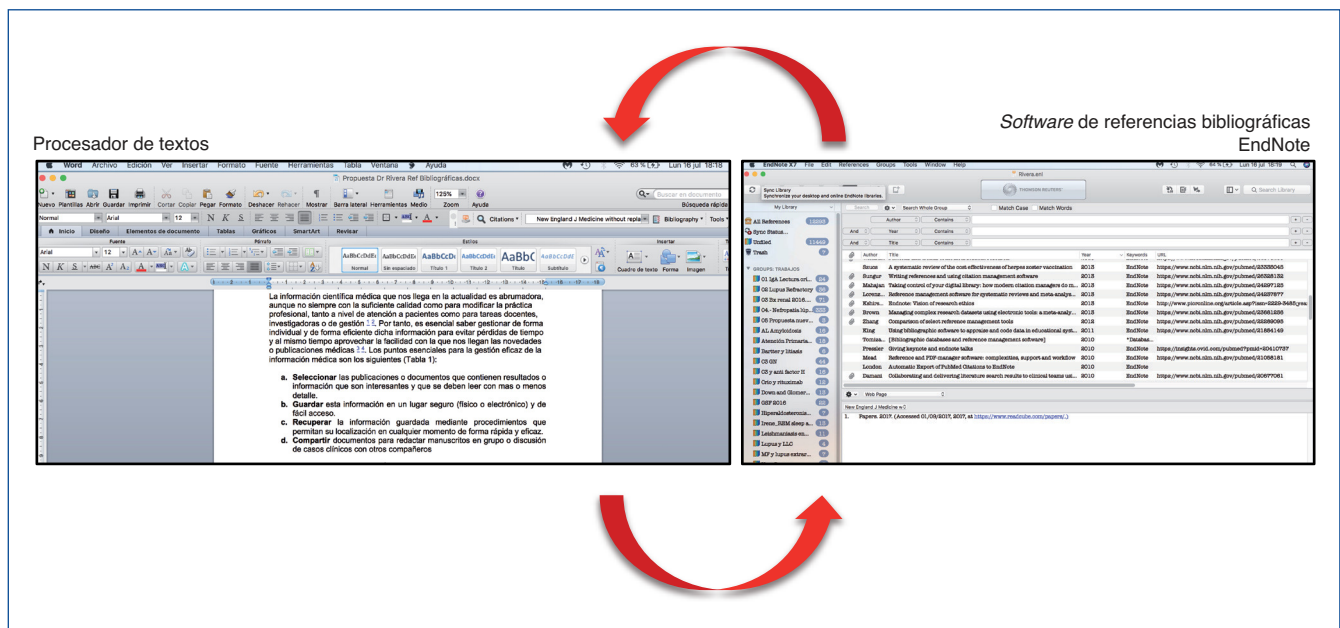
Procesador de textos

*Software* de referencias bibliográficas
EndNote

Word Archivo Edición Ver Insertar Formato Fuente Herramientas Tabla Ventana Ayuda

63 % Lun 16 jul 18:18

Propuesta Dr Rivera Ref Bibliográficas.docx

Nuevo Plantillas Abrir Guardar Imprimir Cortar Copiar Pegar Formato Deshacer Rehacer Mostrar Barra lateral Herramientas Medio Zoom Ayuda Búsqueda rápida

Inicio Diseño Elementos de documento Tablas Gráficos SmartArt Revisar

Normal Sin espaciado Título 1 Título 2 Título Subtítulo Cuadro de texto Forma Imagen

Citations New England J Medicine without repla Bibliography Tools

La información científica médica que nos llega en la actualidad es abrumadora, aunque no siempre con la suficiente calidad como para modificar la práctica profesional, tanto a nivel de atención a pacientes como para tareas docentes, investigadoras o de gestión 1,2. Por tanto, es esencial saber gestionar de forma individual y de forma eficiente dicha información para evitar pérdidas de tiempo y al mismo tiempo aprovechar la facilidad con la que nos llegan las novedades o publicaciones médicas 3,4. Los puntos esenciales para la gestión eficaz de la información médica son los siguientes (Tabla 1):

a. **Seleccionar** las publicaciones o documentos que contienen resultados o información que son interesantes y que se deben leer con mas o menos detalle.
b. **Guardar** esta información en un lugar seguro (físico o electrónico) y de fácil acceso.
c. **Recuperar** la información guardada mediante procedimientos que permitan su localización en cualquier momento de forma rápida y eficaz.
d. **Compartir** documentos para redactar manuscritos en grupo o discusión de casos clínicos con otros compañeros

EndNote X7 File Edit References Groups Tools Window Help

Rivera.enl

Sync Library Synchronize your desktop and online EndNote libraries

My Library

All References
Sync Status...
Unfiled
Trash

GROUPS: TRABAJOS

| Author | Title | Year | Keywords | URL |
|---|---|---|---|---|
| Soune | A systematic review of the cost effectiveness of herpes zoster vaccination | 2015 | EndNote | https://www.ncbi.nlm.nih.gov/pubmed/25335045 |
| Sungur | Writing references and using citation management software | 2013 | EndNote | https://www.ncbi.nlm.nih.gov/pubmed/26328132 |
| Mahajan | Taking control of your digital library: how modern citation managers do m... | 2015 | EndNote | https://www.ncbi.nlm.nih.gov/pubmed/24297135 |
| Lorenz... | Reference management software for systematic reviews and meta-analys... | 2013 | EndNote | https://www.ncbi.nlm.nih.gov/pubmed/24237877 |
| Kabira... | Endnote: Vision of research ethics | 2013 | EndNote | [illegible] |
| Brown | Managing complex research datasets using electronic tools: a meta-analy... | 2013 | EndNote | https://www.ncbi.nlm.nih.gov/pubmed/23661236 |
| Zhang | Comparison of select reference management tools | 2012 | EndNote | https://www.ncbi.nlm.nih.gov/pubmed/22289095 |
| King | Using bibliographic software to appraise and code data in educational syst... | 2011 | EndNote | https://www.ncbi.nlm.nih.gov/pubmed/21884149 |
| Tomlea... | [Bibliographic databases and reference management software] | 2010 | *Databas... | |
| Pressler | Giving keynote and endnote talks | 2010 | EndNote | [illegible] |
| Mead | Reference and PDF-manager software: complexities, support and workflow | 2010 | EndNote | https://www.ncbi.nlm.nih.gov/pubmed/21058181 |
| London | Automatic Export of PubMed Citations to EndNote | 2010 | EndNote | |
| Damani | Collaborating and delivering literature search results to clinical teams usi... | 2010 | EndNote | https://www.ncbi.nlm.nih.gov/pubmed/20677081 |

Web Page

New England J Medicine

1. Papers. 2017. (Accessed 01/09/2017, 2017, at https://www.readcube.com/papers/.)